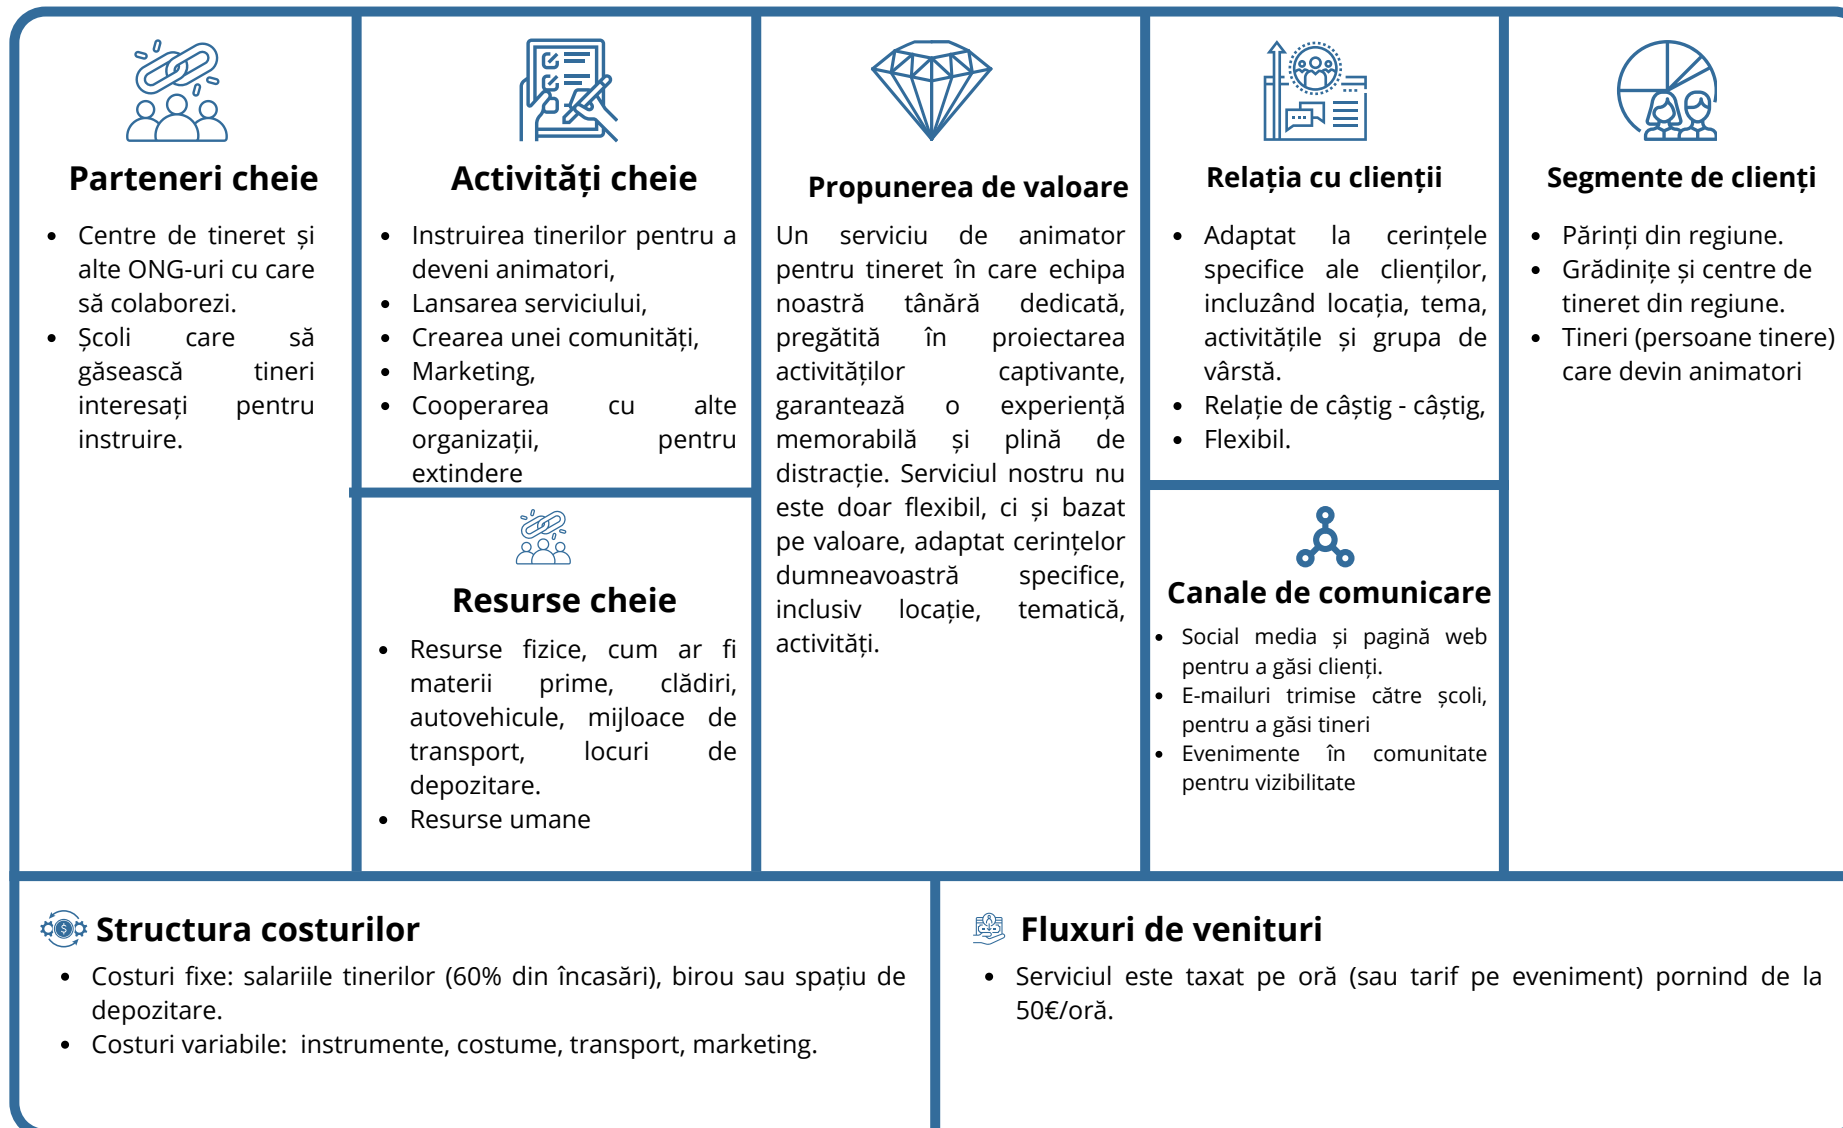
Parteneri cheie

- Centre de tineret și alte ONG-uri cu care să colaborezi.
- Școli care să găsească tineri interesați pentru instruire.

Activități cheie

- Instruirea tinerilor pentru a deveni animatori,
- Lansarea serviciului,
- Crearea unei comunități,
- Marketing,
- Cooperarea cu alte organizații, pentru extindere

Resurse cheie

- Resurse fizice, cum ar fi materii prime, clădiri, autovehicule, mijloace de transport, locuri de depozitare.
- Resurse umane

Propunerea de valoare

Un serviciu de animator pentru tineret în care echipa noastră tânără dedicată, pregătită în proiectarea activităților captivante, garantează o experiență memorabilă și plină de distracție. Serviciul nostru nu este doar flexibil, ci și bazat pe valoare, adaptat cerințelor dumneavoastră specifice, inclusiv locație, tematică, activități.

Relația cu clienții

- Adaptat la cerințele specifice ale clienților, incluzând locația, tema, activitățile și grupa de vârstă.
- Relație de câștig - câștig,
- Flexibil.

Canale de comunicare

- Social media și pagină web pentru a găsi clienți.
- E-mailuri trimise către școli, pentru a găsi tineri
- Evenimente în comunitate pentru vizibilitate

Segmente de clienți

- Părinți din regiune.
- Grădinițe și centre de tineret din regiune.
- Tineri (persoane tinere) care devin animatori

Structura costurilor

- Costuri fixe: salariile tinerilor (60% din încasări), birou sau spațiu de depozitare.
- Costuri variabile: instrumente, costume, transport, marketing.

Fluxuri de venituri

- Serviciul este taxat pe oră (sau tarif pe eveniment) pornind de la 50€/oră.